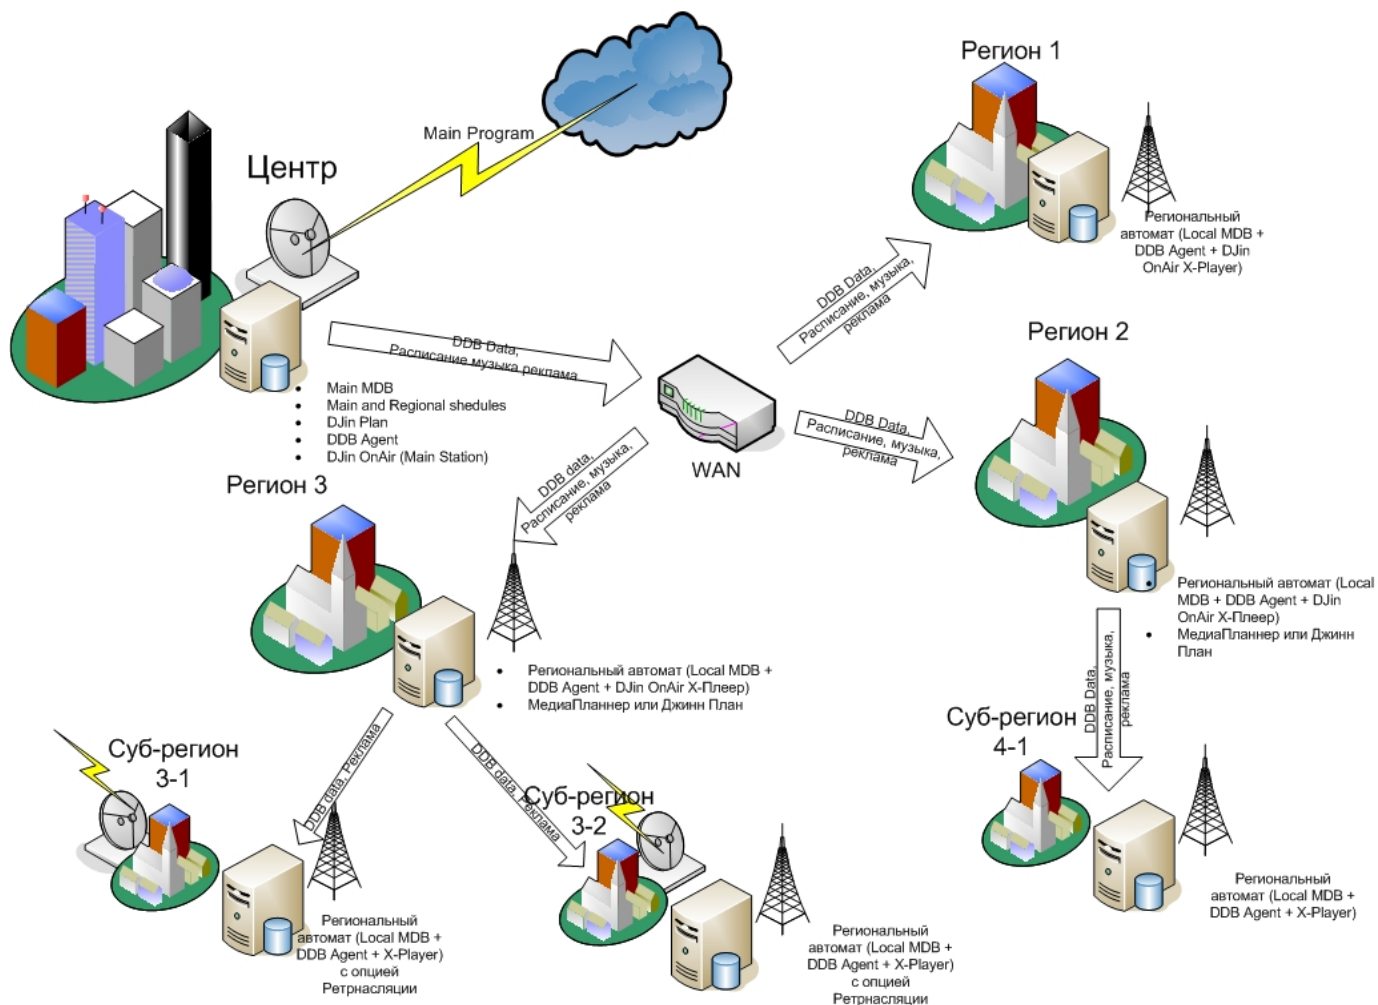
Регион 1

Main Program

Центр

Региональный автомат (Local MDB + DDB Agent + DJin OnAir X-Player)

DDB Data, Расписание, музыка, реклама

Регион 2

DDB Data, Расписание музыка реклама

- Main MDB
- Main and Regional shedules
- DJin Plan
- DDB Agent
- DJin OnAir (Main Station)

DDB Data, Расписание, музыка, реклама

WAN

DDB data, Расписание, музыка, реклама

Регион 3

Региональный автомат (Local MDB + DDB Agent + DJin OnAir X-Плеер)
- МедиаПланнер или Джинн План

- Региональный автомат (Local MDB + DDB Agent + DJin OnAir X-Плеер)
- МедиаПланнер или Джинн План

DDB Data, Расписание, музыка, реклама

Суб-регион 4-1

Суб-регион 3-1

DDB data, реклама

DDB data, реклама

Суб-регион 3-2

Региональный автомат (Local MDB + DDB Agent + X-Player)

Региональный автомат (Local MDB + DDB Agent + X-Player) с опцией Ретрнасляции

Региональный автомат (Local MDB + DDB Agent + X-Player) с опцией Ретрнасляции